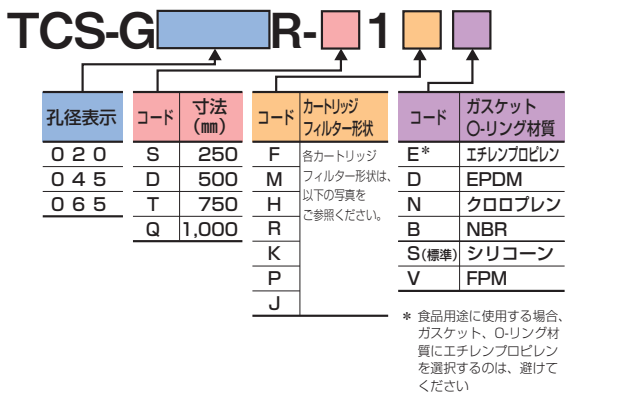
TCS-G R- 1

| 孔径表示 |
|---|
| 0 2 0 |
| 0 4 5 |
| 0 6 5 |

| コード | 寸法 (mm) |
|---|---|
| S | 250 |
| D | 500 |
| T | 750 |
| Q | 1,000 |

| コード | カートリッジ フィルター形状 |
|---|---|
| F | 各カートリッジフィルター形状は、以下の写真をご参照ください。 |
| M | |
| H | |
| R | |
| K | |
| P | |
| J | |

| コード | ガスケット O-リング材質 |
|---|---|
| E* | エチレンプロピレン |
| D | EPDM |
| N | クロロプレン |
| B | NBR |
| S(標準) | シリコーン |
| V | FPM |

＊ 食品用途に使用する場合、ガスケット、O-リング材質にエチレンプロピレンを選択するのは、避けてください